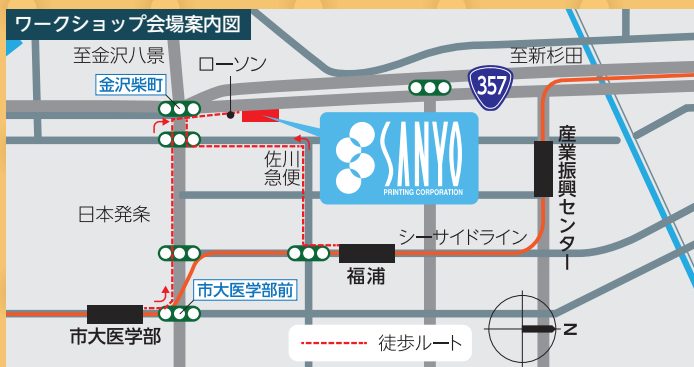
ワークショップ会場案内図

至金沢八景

ローソン

至新杉田

357

金沢柴町

SANYO
PRINTING CORPORATION

佐川急便

産業振興センター

日本発条

シーサイドライン

福浦

市大医学部前

市大医学部

N

徒歩ルート